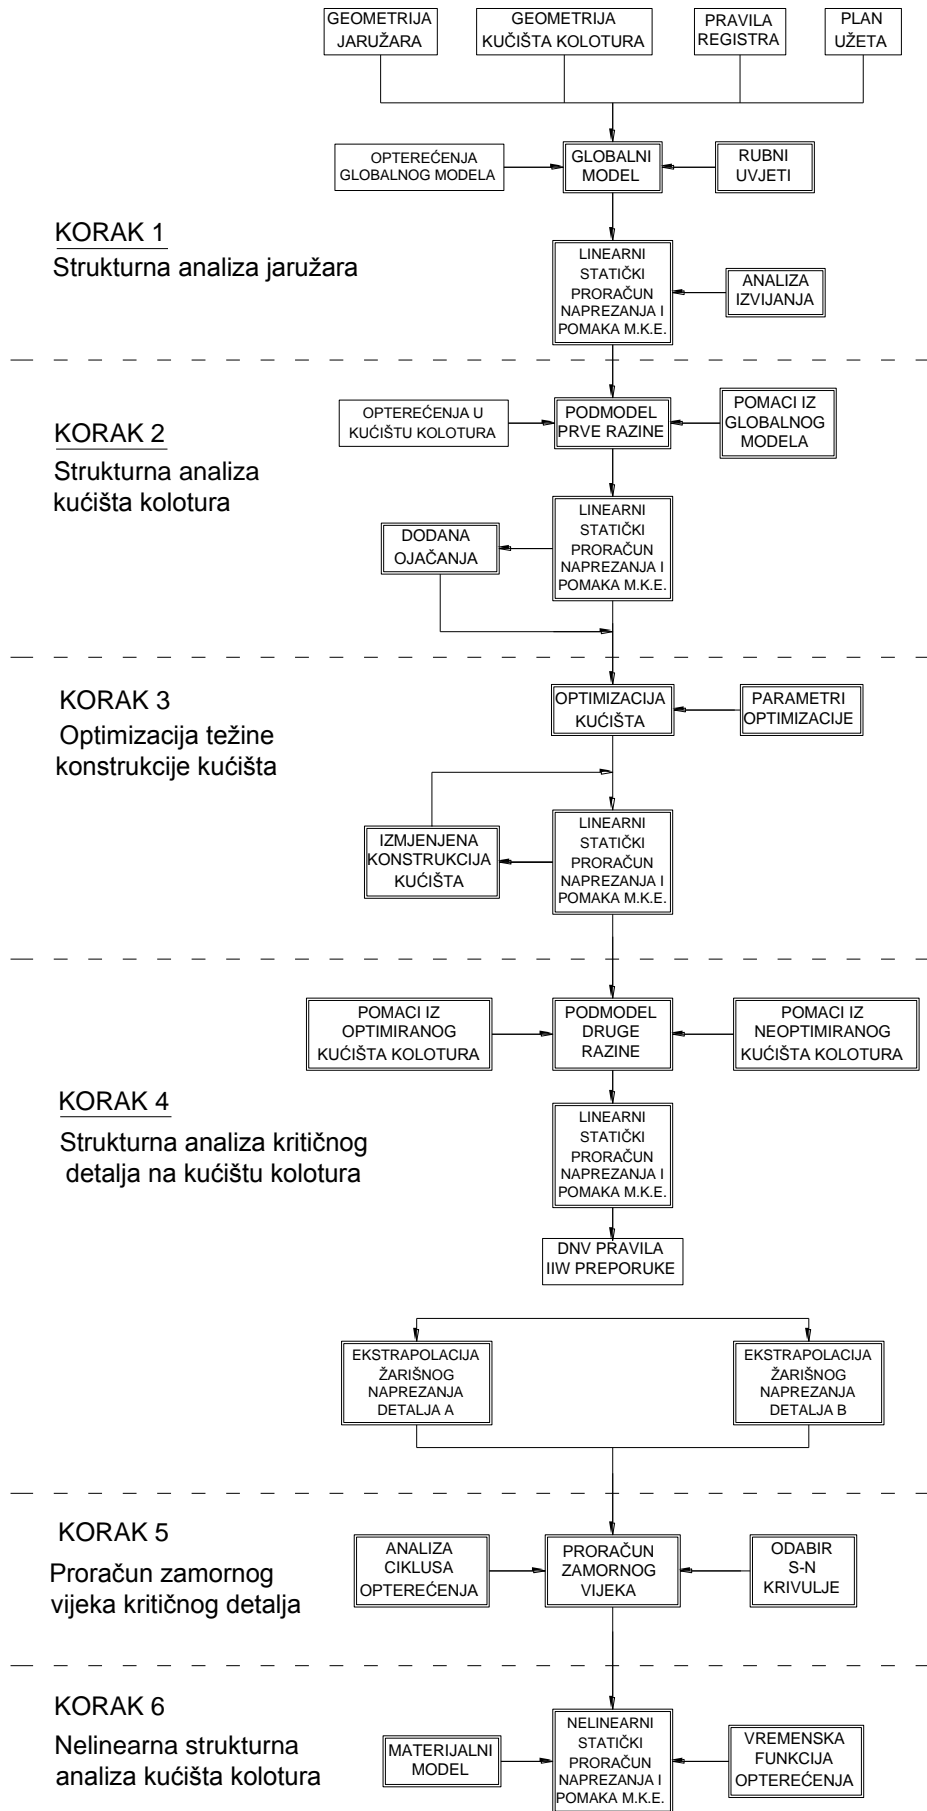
GEOMETRIJA JARUŽARA

GEOMETRIJA KUĆIŠTA KOLOTURA

PRAVILA REGISTRA

PLAN UŽETA

OPTEREĆENJA GLOBALNOG MODELA

GLOBALNI MODEL

RUBNI UVJETI

KORAK 1
Strukturna analiza jaružara

LINEARNI STATIČKI PRORAČUN NAPREZANJA I POMAKA M.K.E.

ANALIZA IZVIJANJA

OPTEREĆENJA U KUĆIŠTU KOLOTURA

PODMODEL PRVE RAZINE

POMACI IZ GLOBALNOG MODELA

KORAK 2
Strukturna analiza kućišta kolotura

DODANA OJAČANJA

LINEARNI STATIČKI PRORAČUN NAPREZANJA I POMAKA M.K.E.

KORAK 3
Optimizacija težine konstrukcije kućišta

OPTIMIZACIJA KUĆIŠTA

PARAMETRI OPTIMIZACIJE

IZMJENJENA KONSTRUKCIJA KUĆIŠTA

LINEARNI STATIČKI PRORAČUN NAPREZANJA I POMAKA M.K.E.

POMACI IZ OPTIMIRANOG KUĆIŠTA KOLOTURA

PODMODEL DRUGE RAZINE

POMACI IZ NEOPTIMIRANOG KUĆIŠTA KOLOTURA

KORAK 4
Strukturna analiza kritičnog detalja na kućištu kolotura

LINEARNI STATIČKI PRORAČUN NAPREZANJA I POMAKA M.K.E.

DNV PRAVILA IIW PREPORUKE

EKSTRAPOLACIJA ŽARIŠNOG NAPREZANJA DETALJA A

EKSTRAPOLACIJA ŽARIŠNOG NAPREZANJA DETALJA B

KORAK 5
Proračun zamornog vijeka kritičnog detalja

ANALIZA CIKLUSA OPTEREĆENJA

PRORAČUN ZAMORNOG VIJEKA

ODABIR S-N KRIVULJE

KORAK 6
Nelinearna strukturna analiza kućišta kolotura

MATERIJALNI MODEL

NELINEARNI STATIČKI PRORAČUN NAPREZANJA I POMAKA M.K.E.

VREMENSKA FUNKCIJA OPTEREĆENJA